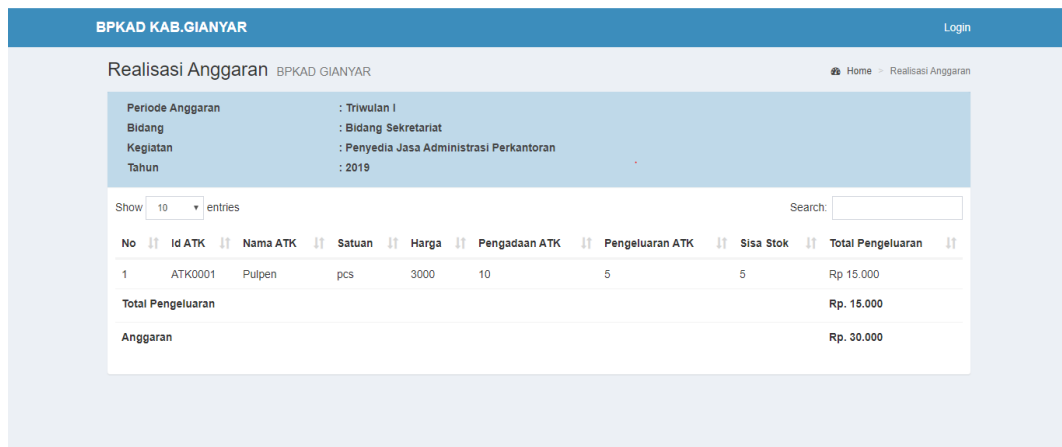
BPKAD KAB.GIANYAR

Login

Realisasi Anggaran BPKAD GIANYAR

Home > Realisasi Anggaran

Periode Anggaran : Triwulan I
Bidang : Bidang Sekretariat
Kegiatan : Penyedia Jasa Administrasi Perkantoran
Tahun : 2019

Show 10 entries

Search:

| No | Id ATK | Nama ATK | Satuan | Harga | Pengadaan ATK | Pengeluaran ATK | Sisa Stok | Total Pengeluaran |
|---|---|---|---|---|---|---|---|---|
| 1 | ATK0001 | Pulpen | pcs | 3000 | 10 | 5 | 5 | Rp 15.000 |
| Total Pengeluaran | | | | | | | | Rp. 15.000 |
| Anggaran | | | | | | | | Rp. 30.000 |